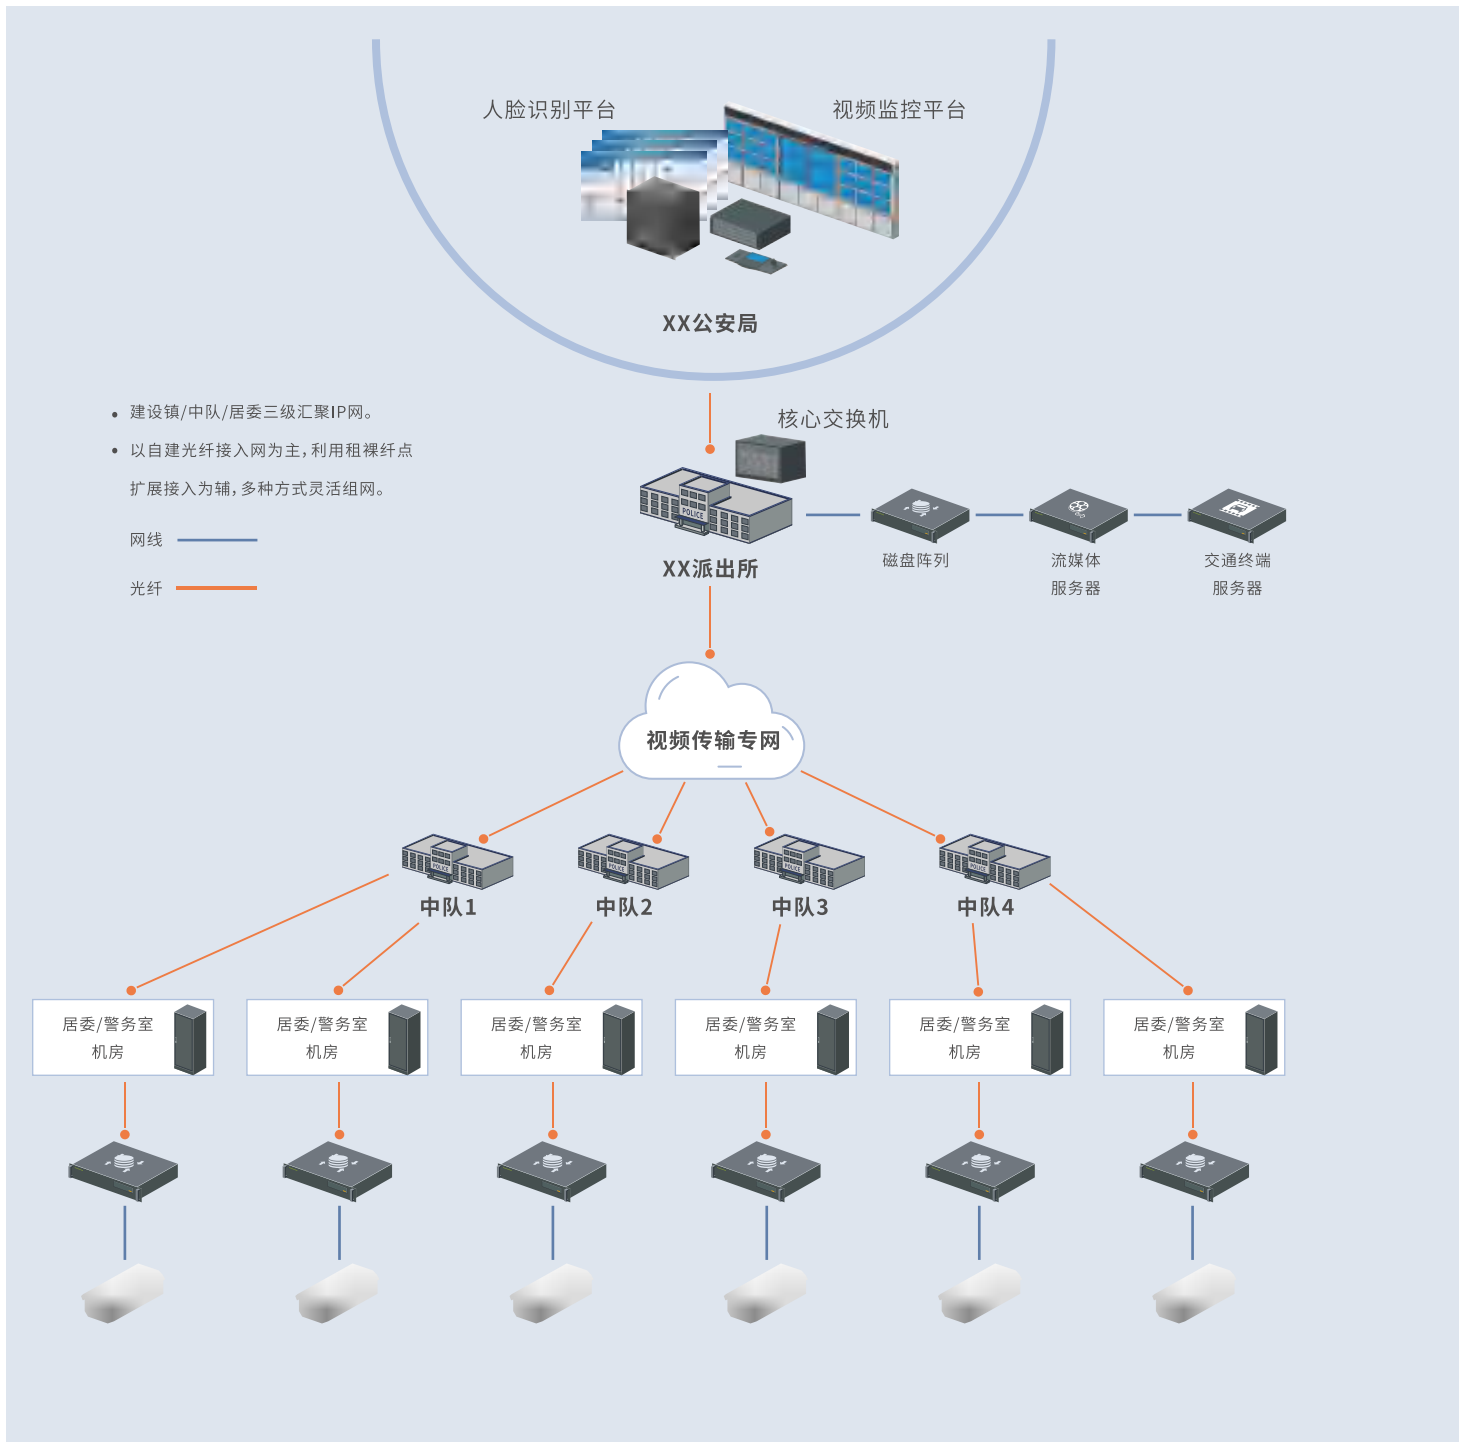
人脸识别平台

视频监控平台

XX公安局

• 建设镇/中队/居委三级汇聚IP网。

• 以自建光纤接入网为主，利用租裸纤点扩展接入为辅，多种方式灵活组网。

网线

光纤

核心交换机

POLICE

XX派出所

磁盘阵列

流媒体服务器

交通终端服务器

视频传输专网

中队1

中队2

中队3

中队4

居委/警务室机房

居委/警务室机房

居委/警务室机房

居委/警务室机房

居委/警务室机房

居委/警务室机房